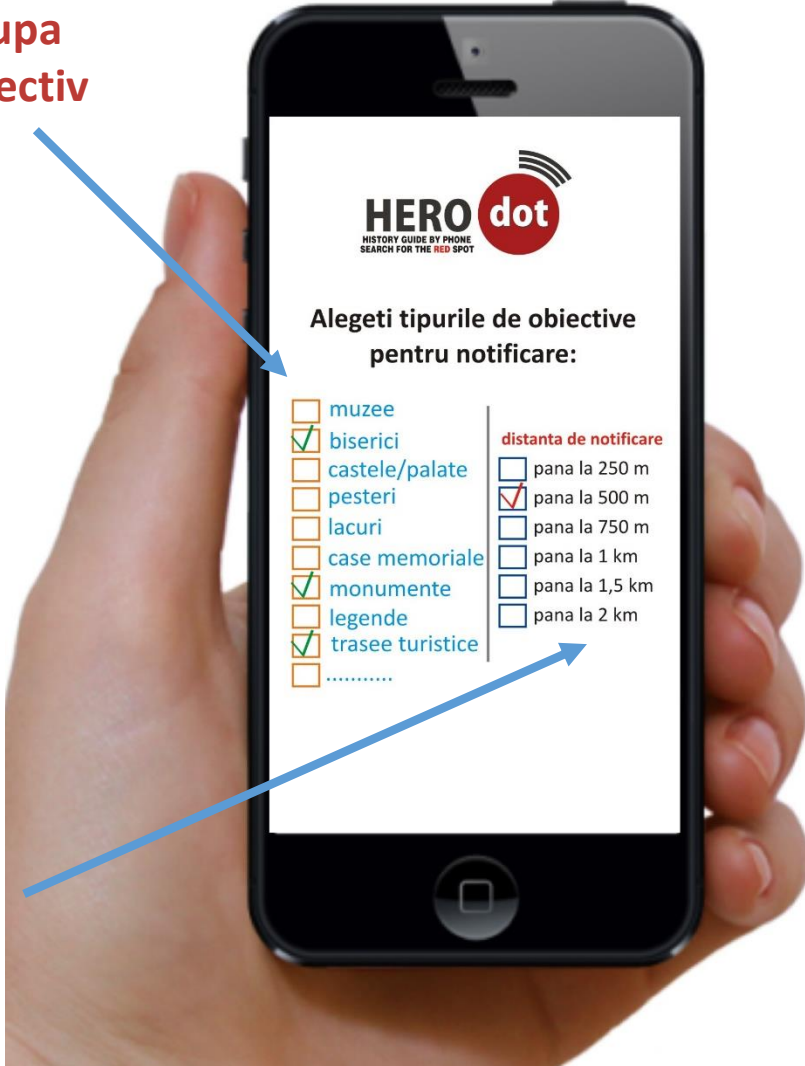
upa
ectiv

HERO dot
HISTORY GUIDE BY PHONE
SEARCH FOR THE RED SPOT

Alegeti tipurile de obiective pentru notificare:

muzee
biserici
castele/palate
pesteri
lacuri
case memoriale
monumente
legende
trasee turistice
..........

distanta de notificare
pana la 250 m
pana la 500 m
pana la 750 m
pana la 1 km
pana la 1,5 km
pana la 2 km